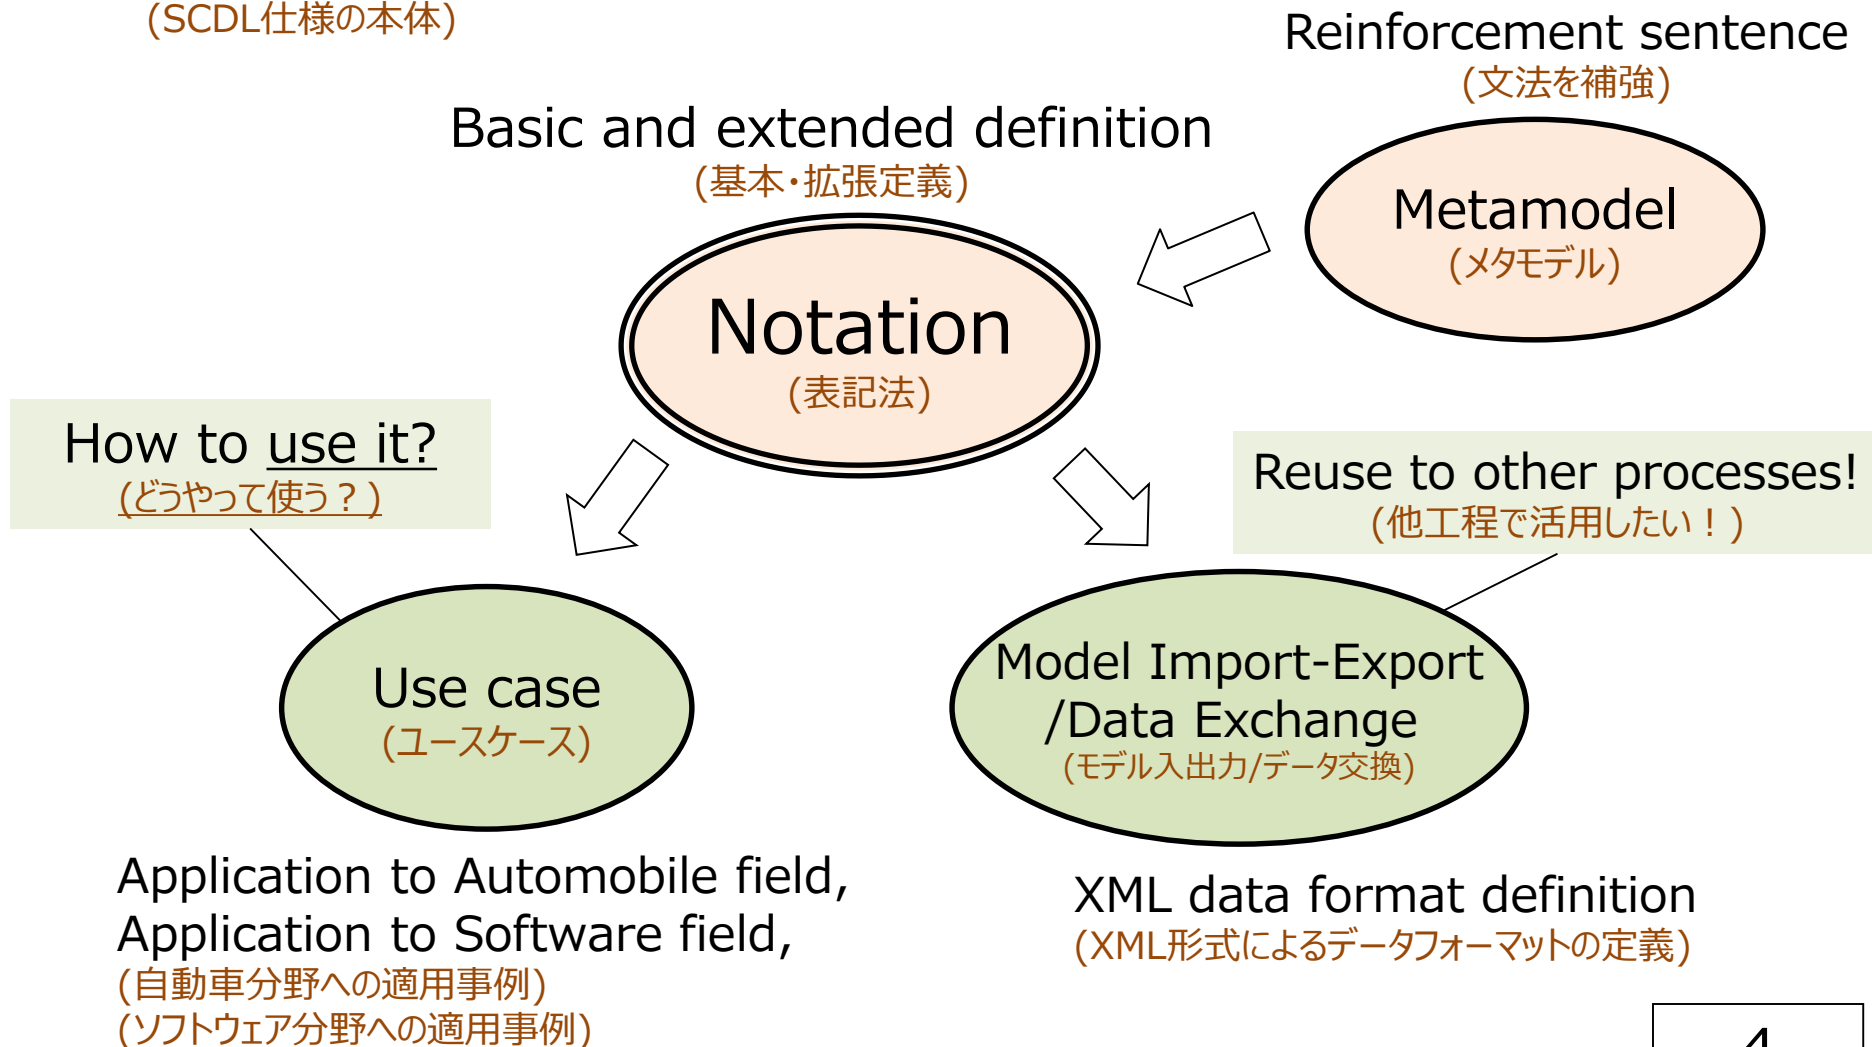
(SCDL仕様の本体)

Reinforcement sentence
(文法を補強)

Basic and extended definition
(基本・拡張定義)

Metamodel
(メタモデル)

Notation
(表記法)

How to use it?
(どうやって使う？)

Reuse to other processes!
(他工程で活用したい！)

Use case
(ユースケース)

Model Import-Export /Data Exchange
(モデル入出力/データ交換)

Application to Automobile field, Application to Software field,
(自動車分野への適用事例)
(ソフトウェア分野への適用事例)

XML data format definition
(XML形式によるデータフォーマットの定義)

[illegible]